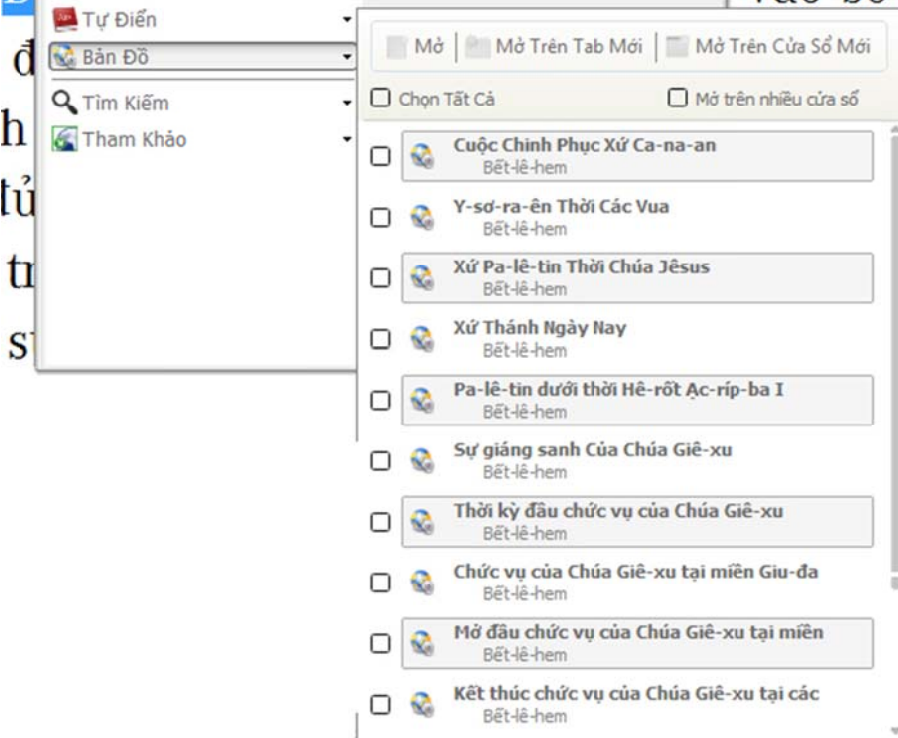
Tự Điển
Bản Đồ
Tìm Kiếm
Tham Khảo

Mở | Mở Trên Tab Mới | Mở Trên Cửa Sổ Mới
Chọn Tất Cả
Mở trên nhiều cửa sổ

Cuộc Chinh Phục Xứ Ca-na-an
Bết-lê-hem
Y-sơ-ra-ên Thời Các Vua
Bết-lê-hem
Xứ Pa-lê-tin Thời Chúa Jêsus
Bết-lê-hem
Xứ Thánh Ngày Nay
Bết-lê-hem
Pa-lê-tin dưới thời Hê-rốt Ạc-ríp-ba I
Bết-lê-hem
Sự giáng sanh Của Chúa Giê-xu
Bết-lê-hem
Thời kỳ đầu chức vụ của Chúa Giê-xu
Bết-lê-hem
Chức vụ của Chúa Giê-xu tại miền Giu-đa
Bết-lê-hem
Mở đầu chức vụ của Chúa Giê-xu tại miền
Bết-lê-hem
Kết thúc chức vụ của Chúa Giê-xu tại các
Bết-lê-hem